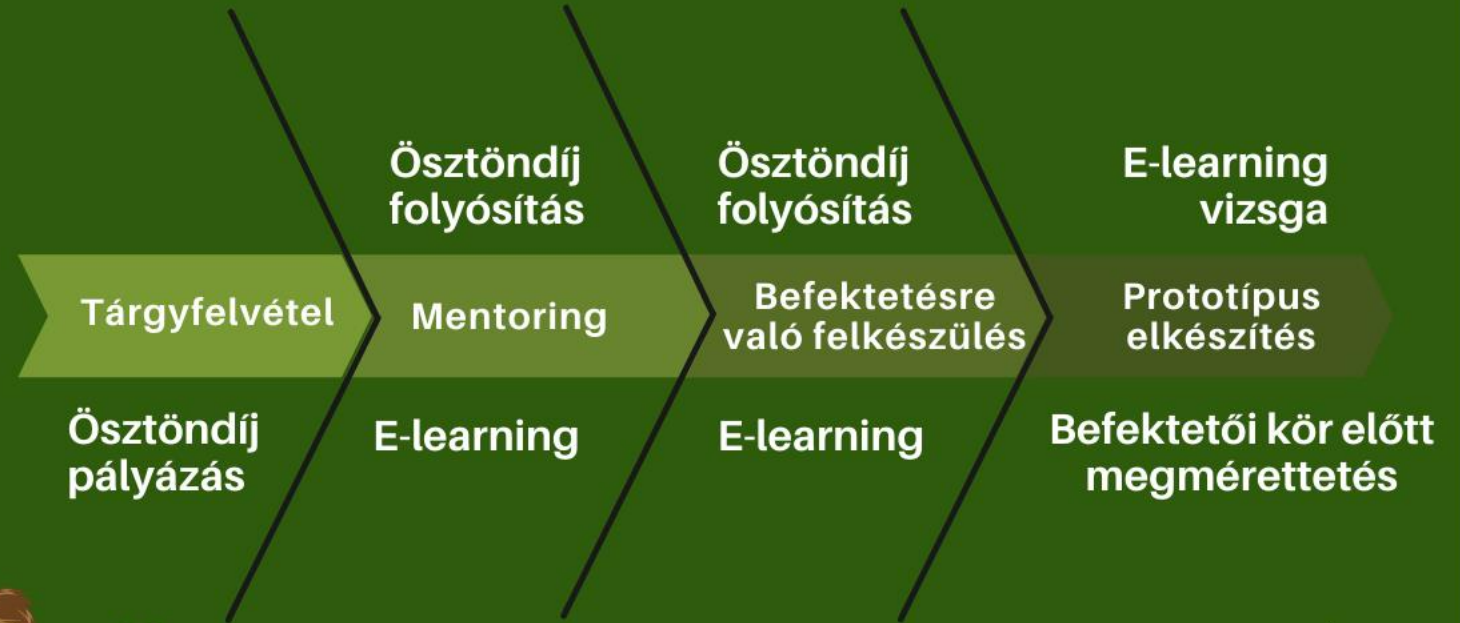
Tárgyfelvétel

Ösztöndíj pályázás

Ösztöndíj folyósítás

Mentoring

E-learning

Ösztöndíj folyósítás

Befektetésre való felkészülés

E-learning

E-learning vizsga

Prototípus elkészítés

Befektetői kör előtt megmérettetés